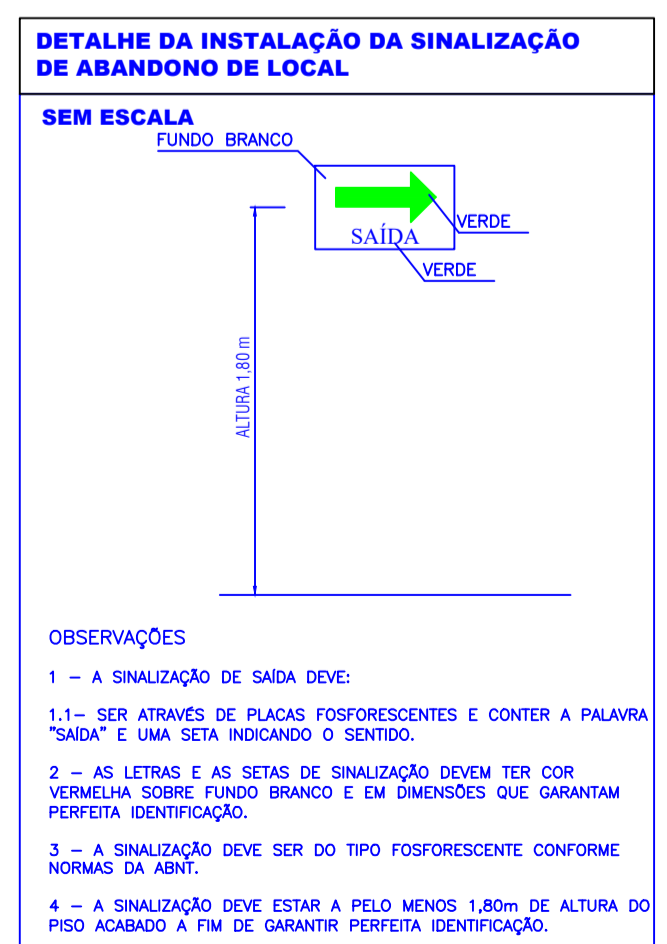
DETALHE DA INSTALAÇÃO DA SINALIZAÇÃO DE ABANDONO DE LOCAL

SEM ESCALA

FUNDO BRANCO

SAÍDA

VERDE

VERDE

ALTURA 1,80 m

OBSERVAÇÕES

1 – A SINALIZAÇÃO DE SAÍDA DEVE:

1.1– SER ATRAVÉS DE PLACAS FOSFORESCENTES E CONTER A PALAVRA "SAÍDA" E UMA SETA INDICANDO O SENTIDO.

2 – AS LETRAS E AS SETAS DE SINALIZAÇÃO DEVEM TER COR VERMELHA SOBRE FUNDO BRANCO E EM DIMENSÕES QUE GARANTAM PERFEITA IDENTIFICAÇÃO.

3 – A SINALIZAÇÃO DEVE SER DO TIPO FOSFORESCENTE CONFORME NORMAS DA ABNT.

4 – A SINALIZAÇÃO DEVE ESTAR A PELO MENOS 1,80m DE ALTURA DO PISO ACABADO A FIM DE GARANTIR PERFEITA IDENTIFICAÇÃO.